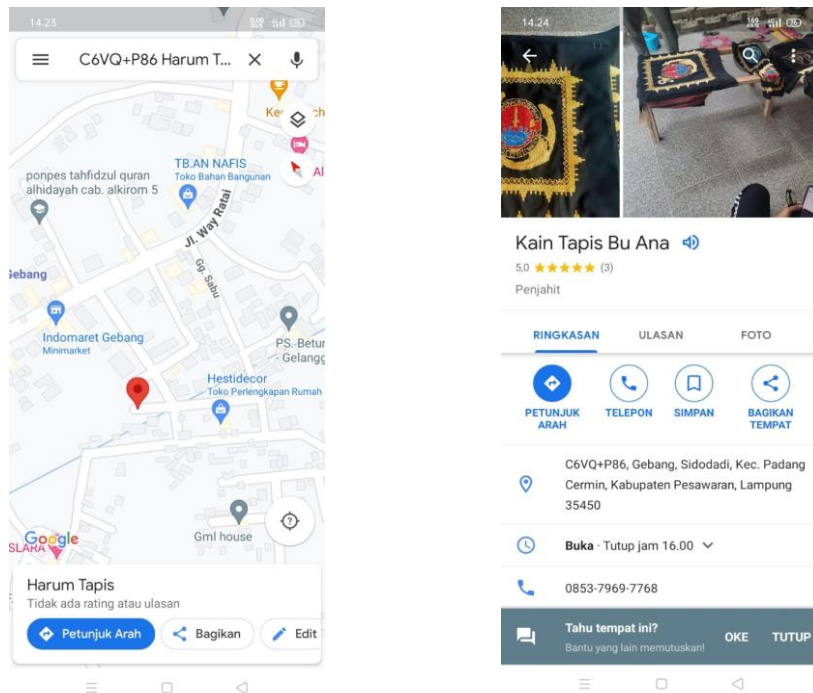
14.25

C6VQ+P86 Harum T...

Ke ch

TB.AN NAFIS
Toko Bahan Bangunan

ponpes tahfidzul quran alhidayah cab. alkirom 5

Al

Jl. Way Ratai

Gebang

Gg. Sabu

Indomaret Gebang
Minimarket

PS. Betur - Gelangg

Hestidecor
Toko Perlengkapan Rumah

Google

SLARA

Gml house

Harum Tapis
Tidak ada rating atau ulasan

Petunjuk Arah
Bagikan
Edit

14.24

Kain Tapis Bu Ana
5,0 ★★★★★ (3)
Penjahit

RINGKASAN
ULASAN
FOTO

PETUNJUK ARAH
TELEPON
SIMPAN
BAGIKAN TEMPAT

C6VQ+P86, Gebang, Sidodadi, Kec. Padang Cermin, Kabupaten Pesawaran, Lampung 35450

Buka · Tutup jam 16.00

0853-7969-7768

Tahu tempat ini?
Bantu yang lain memutuskan!
OKE
TUTUP